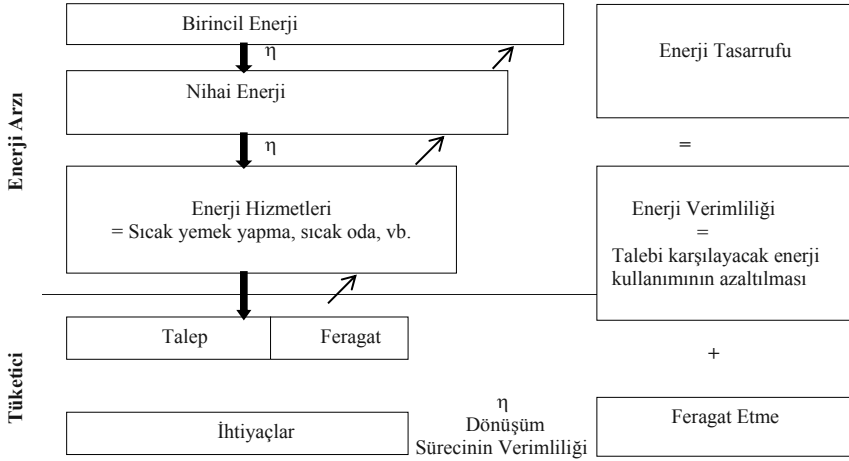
Enerji Arzı

Birincil Enerji

η

Nihai Enerji

η

Enerji Hizmetleri
= Sıcak yemek yapma, sıcak oda, vb.

Tüketici

Talep | Feragat

İhtiyaçlar

η
Dönüşüm
Sürecinin Verimliliği

Enerji Tasarrufu

=

Enerji Verimliliği
=
Talebi karşılayacak enerji kullanımının azaltılması

+

Feragat Etme